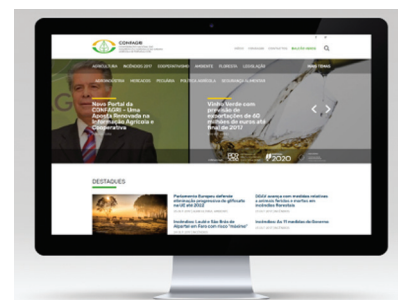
CONFAGRI

AGRICULTURA · INCÊNDIOS 2017 · COOPERATIVISMO · AMBIENTE · FLORESTA · LEGISLAÇÃO

AGROINDÚSTRIA · MERCADOS · PECUÁRIA · POLÍTICA AGRÍCOLA · SEGURANÇA ALIMENTAR

Novo Portal da CONFAGRI – Uma Aposta Renovada na Informação Agrícola e Cooperativa

Vinho Verde com previsão de exportações de 60 milhões de euros até final de 2017

2020

DESTAQUES

Parlamento Europeu defende eliminação progressiva do glifosato até 2022

Incêndios: Loulé e São Brás de Alportel em Faro com risco "máximo"

Incêndios: As 11 medidas do Governo